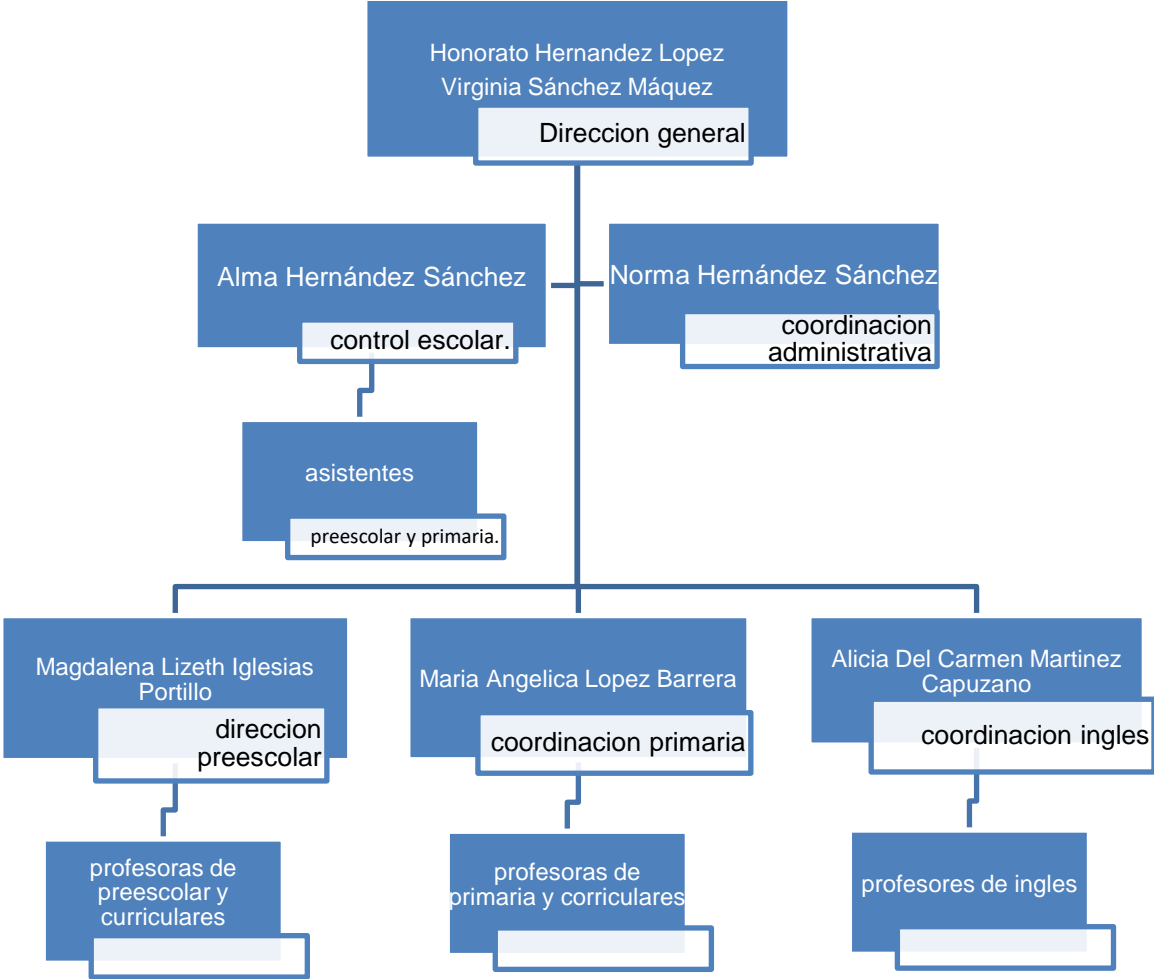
Honorato Hernandez Lopez
Virginia Sánchez Máquez

Direccion general

Alma Hernández Sánchez

control escolar.

Norma Hernández Sánchez

coordinacion administrativa

asistentes

preescolar y primaria.

Magdalena Lizeth Iglesias Portillo

direccion preescolar

Maria Angelica Lopez Barrera

coordinacion primaria

Alicia Del Carmen Martinez Capuzano

coordinacion ingles

profesoras de preescolar y curriculares

profesoras de primaria y corriculares

profesores de ingles